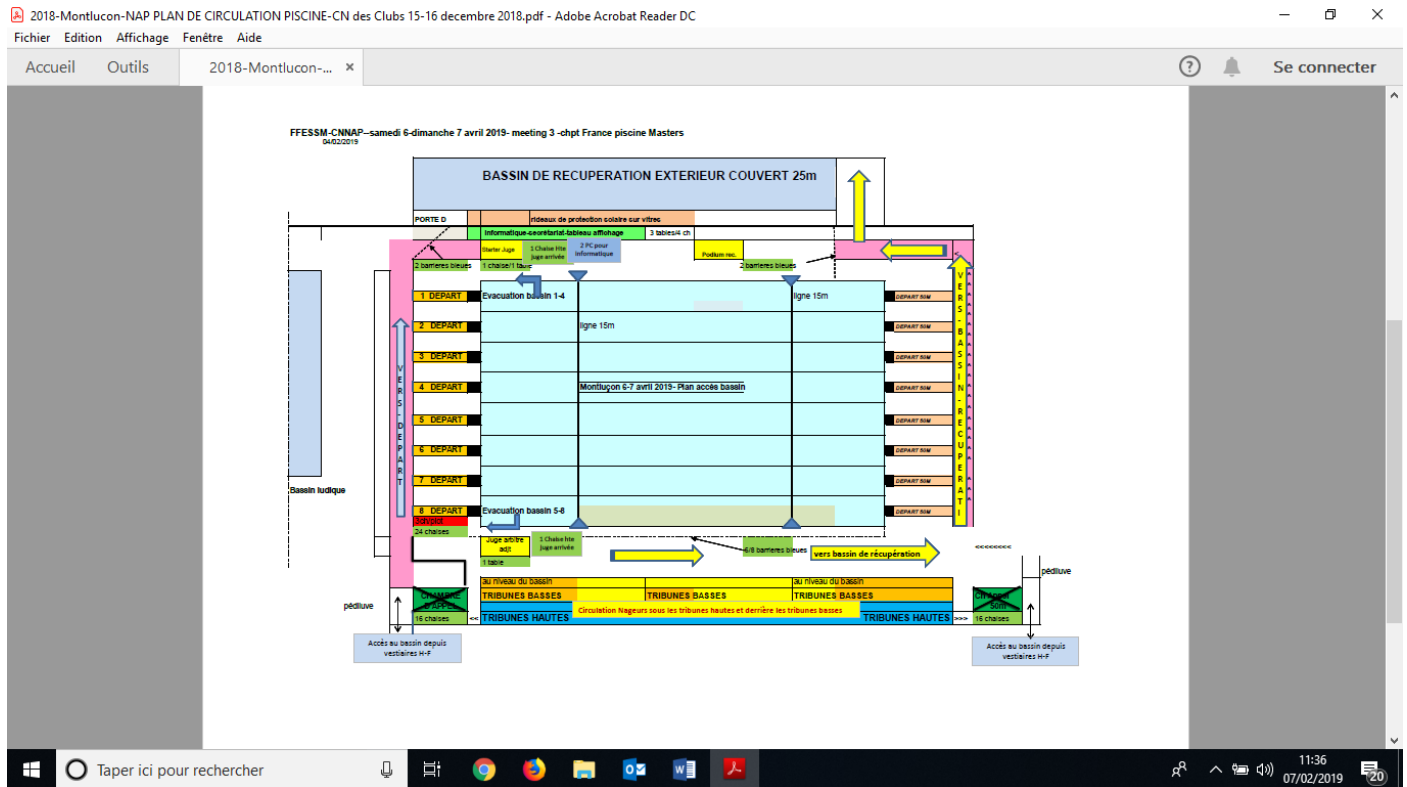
2018-Montlucon-NAP PLAN DE CIRCULATION PISCINE-CN des Clubs 15-16 decembre 2018.pdf - Adobe Acrobat Reader DC

Fichier Edition Affichage Fenêtre Aide

Accueil Outils 2018-Montlucon-... ×

Se connecter

FFESSM-CNNAP--samedi 6-dimanche 7 avril 2019- meeting 3 -chpt France piscine Masters
04/02/2019

BASSIN DE RECUPERATION EXTERIEUR COUVERT 25m

PORTE D

rideaux de protection solaire sur vitres

Informatique-secretariat-tableau affichage

3 tables/4 ch

Starter Juge

1 Chaise Hte juge arrivée

2 PC pour informatique

Podium rec.

2 barrieres bleues

1 chaise/1 table

2 barrieres bleues

1 DEPART

Evacuation bassin 1-4

ligne 15m

DEPART 50M

2 DEPART

ligne 15m

DEPART 50M

3 DEPART

DEPART 50M

4 DEPART

Montluçon 6-7 avril 2019- Plan accès bassin

DEPART 50M

5 DEPART

DEPART 50M

6 DEPART

DEPART 50M

7 DEPART

DEPART 50M

8 DEPART

Evacuation bassin 5-8

DEPART 50M

VERS-DEPART

VERS-BASSIN-RECUPERATI

Bassin ludique

Scholol

24 chaises

Juge arbitre adjt

1 Chaise Hte juge arrivée

1 table

6/8 barrieres bleues

vers bassin de récupération

<<<<<<<<

pédiluve

au niveau du bassin

au niveau du bassin

CHAMBRE D'APPEL

TRIBUNES BASSES

TRIBUNES BASSES

TRIBUNES BASSES

CH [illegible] 50m

pédiluve

16 chaises

<< TRIBUNES HAUTES

Circulation Nageurs sous les tribunes hautes et derrière les tribunes basses

TRIBUNES HAUTES >>>

16 chaises

Accès au bassin depuis vestiaires H-F

Accès au bassin depuis vestiaires H-F

Taper ici pour rechercher

11:36
07/02/2019

20